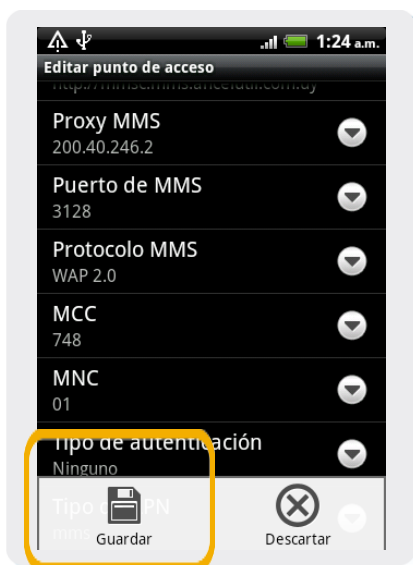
1:24 a.m.

Editar punto de acceso

http://mmsc.mms.ancelutil.com.uy

Proxy MMS
200.40.246.2

Puerto de MMS
3128

Protocolo MMS
WAP 2.0

MCC
748

MNC
01

Tipo de autenticación
Ninguno

Tipo de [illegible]PN
mms

Guardar

Descartar